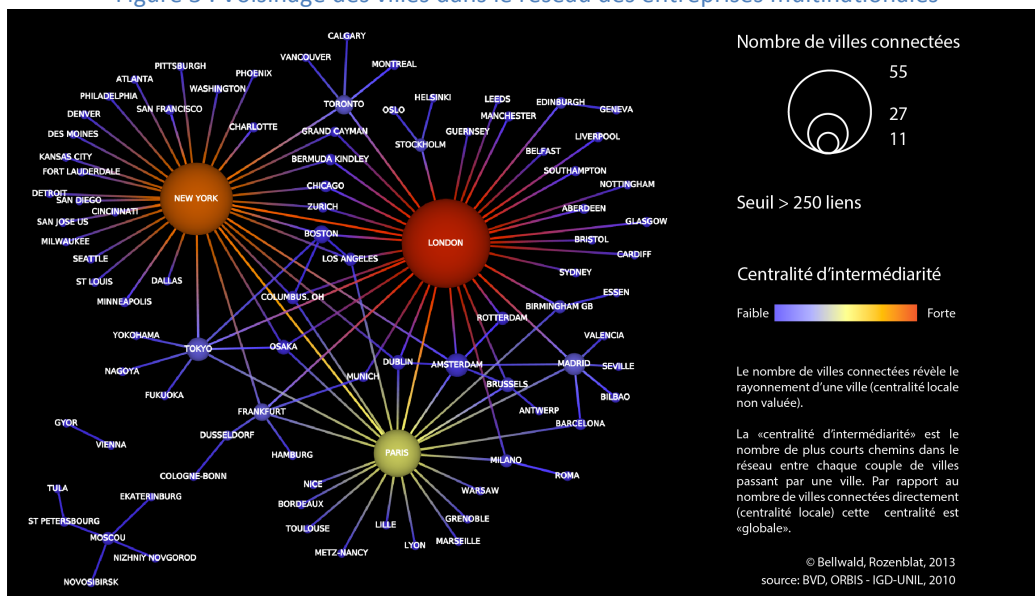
Figure 3 : Voisinage des villes dans le réseau des entreprises multinationales

CALGARY
VANCOUVER
MONTREAL
PITTSBURGH
ATLANTA
PHOENIX
PHILADELPHIA
WASHINGTON
TORONTO
OSLO
HELSINKI
LEEDS
EDINBURGH
GENEVA
DENVER
SAN FRANCISCO
MANCHESTER
DES MOINES
CHARLOTTE
GRAND CAYMAN
GUERNSEY
LIVERPOOL
STOCKHOLM
KANSAS CITY
BERMUDA KINDLEY
BELFAST
FORT LAUDERDALE
SOUTHAMPTON
NOTTINGHAM
DETROIT
NEW YORK
CHICAGO
SAN DIEGO
CINCINNATI
ZURICH
ABERDEEN
SAN JOSE US
GLASGOW
BOSTON
MILWAUKEE
LONDON
BRISTOL
SEATTLE
LOS ANGELES
CARDIFF
ST LOUIS
DALLAS
SYDNEY
COLUMBUS, OH
ESSEN
MINNEAPOLIS
BIRMINGHAM GB
ROTTERDAM
YOKOHAMA
VALENCIA
TOKYO
OSAKA
DUBLIN
AMSTERDAM
MADRID
SEVILLE
NAGOYA
MUNICH
BRUSSELS
BILBAO
FUKUOKA
FRANKFURT
ANTWERP
GYOR
BARCELONA
VIENNA
DUSSELDORF
PARIS
HAMBURG
MILANO
ROMA
COLOGNE-BONN
TULA
NICE
WARSAW
EKATERINBURG
BORDEAUX
ST PETERSBOURG
GRENOBLE
TOULOUSE
LILLE
MOSCOU
MARSEILLE
LYON
NIZHNIY NOVGOROD
METZ-NANCY
NOVOSIBIRSK

Nombre de villes connectées
55
27
11

Seuil > 250 liens

Centralité d'intermédiarité
Faible
Forte

Le nombre de villes connectées révèle le rayonnement d'une ville (centralité locale non valuée).

La «centralité d'intermédiarité» est le nombre de plus courts chemins dans le réseau entre chaque couple de villes passant par une ville. Par rapport au nombre de villes connectées directement (centralité locale) cette centralité est «globale».

© Bellwald, Rozenblat, 2013
source: BVD, ORBIS - IGD-UNIL, 2010